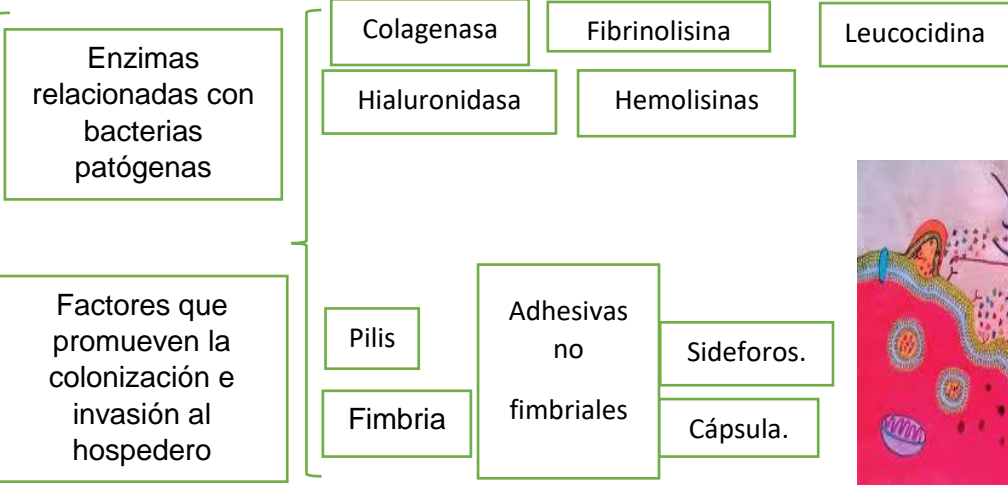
Enzimas relacionadas con bacterias patógenas

Colagenasa

Fibrinolisina

Leucocidina

Hialuronidasa

Hemolisinas

Factores que promueven la colonización e invasión al hospedero

Pilis

Fimbria

Adhesivas no fimbriales

Sideforos.

Cápsula.